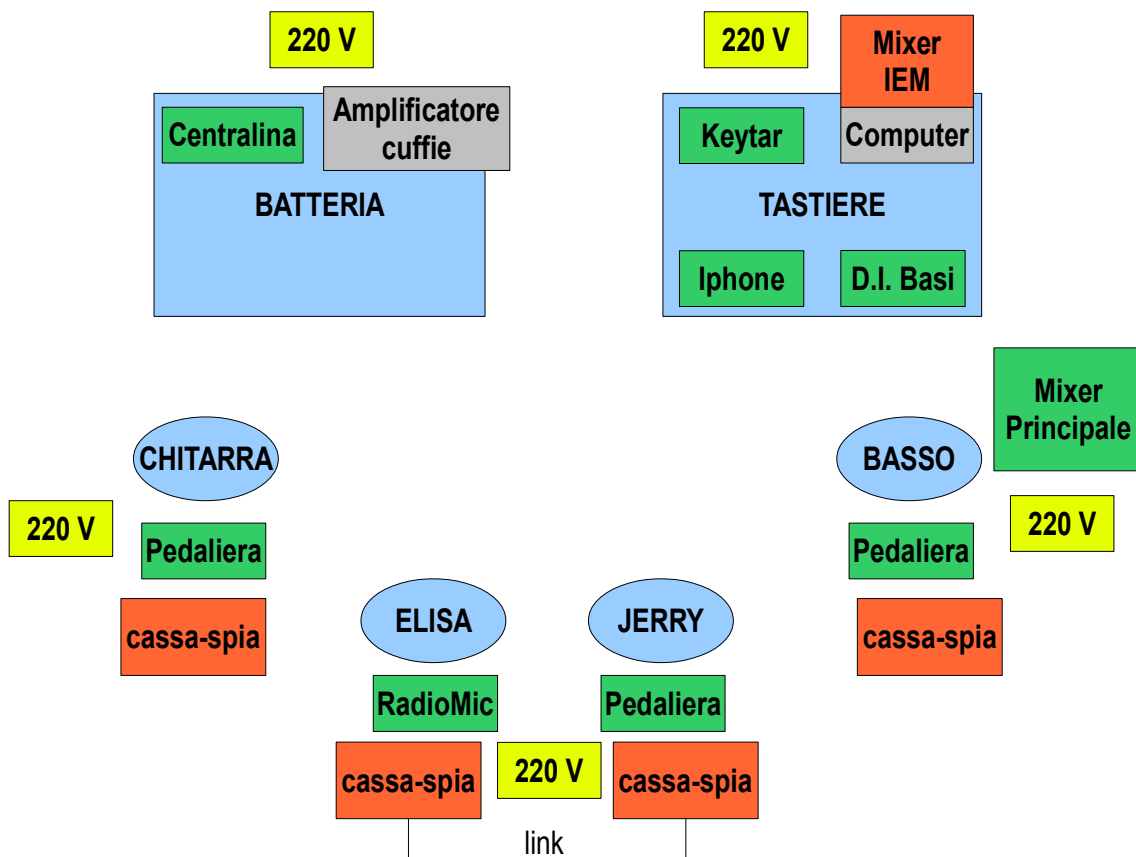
220 V

Centralina

Amplificatore cuffie

BATTERIA

220 V

Mixer IEM

Keytar

Computer

TASTIERE

Iphone

D.I. Basi

Mixer Principale

CHITARRA

220 V

Pedaliera

cassa-spia

BASSO

220 V

Pedaliera

cassa-spia

ELISA

RadioMic

cassa-spia

JERRY

Pedaliera

cassa-spia

220 V

link